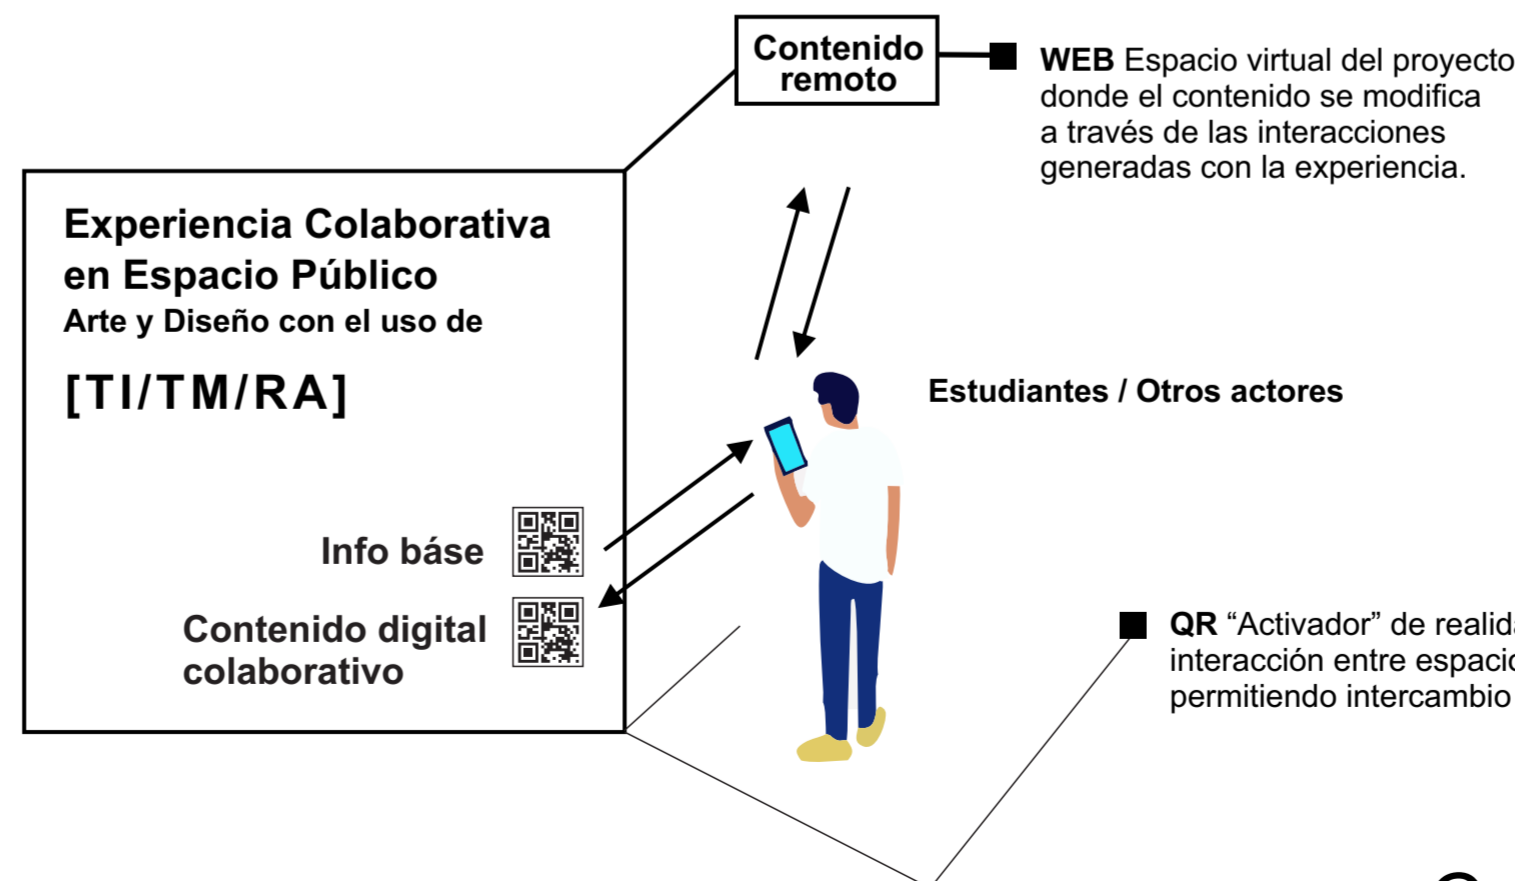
Contenido remoto

WEB Espacio virtual del proyecto donde el contenido se modifica a través de las interacciones generadas con la experiencia.

Experiencia Colaborativa en Espacio Público
Arte y Diseño con el uso de

[TI/TM/RA]

Estudiantes / Otros actores

Info báse

Contenido digital colaborativo

QR “Activador” de realid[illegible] interacción entre espaci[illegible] permitiendo intercambio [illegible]